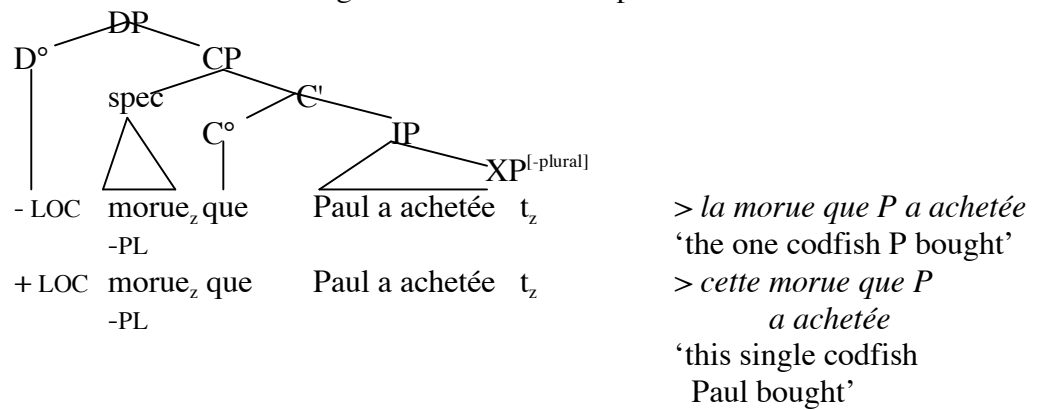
DP
D° CP
spec C'
C° IP
XP$^{[-plural]}$

- LOC morue$_z$ que Paul a achetée t$_z$ > *la morue que P a achetée*
-PL 'the one codfish P bought'
+ LOC morue$_z$ que Paul a achetée t$_z$ > *cette morue que P a achetée*
-PL 'this single codfish Paul bought'